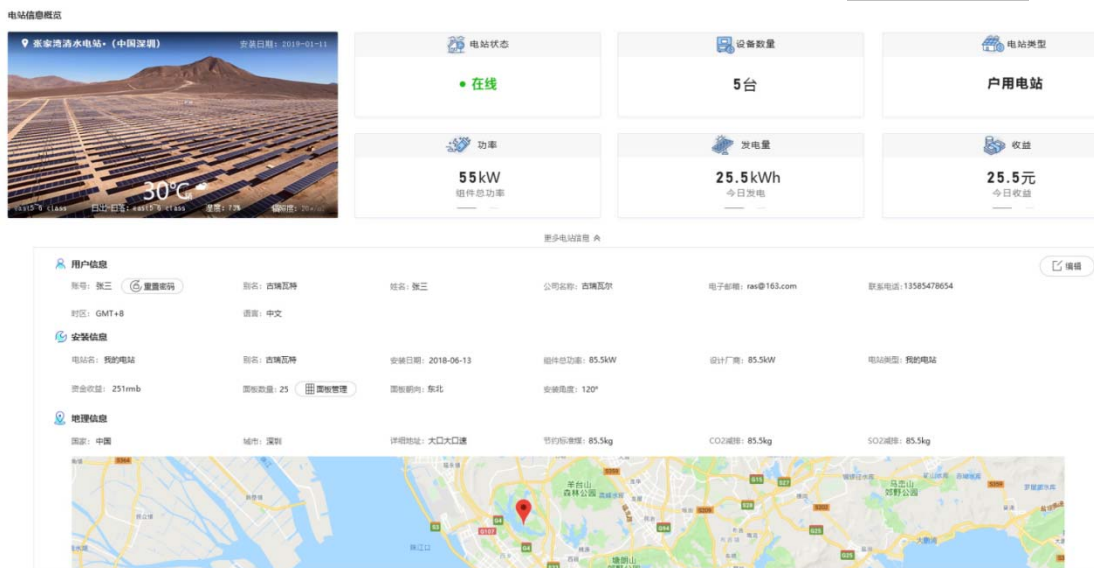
电站信息概览

张家湾清水电站•（中国深圳） 安装日期：2018-01-11

30℃

eas15 6 class 日出/日落：eas15 6 class 湿度：72% 能见度：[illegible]

电站状态
• 在线

设备数量
5台

电站类型
户用电站

功率
55kW
组件总功率

发电量
25.5kWh
今日发电

收益
25.5元
今日收益

更多电站信息

用户信息

编辑

账号：张三 重置密码 别名：古瑞瓦特 姓名：张三 公司名称：古瑞瓦尔 电子邮箱：ras@163.com 联系电话：13585478654

时区：GMT+8 语言：中文

安装信息

电站名：我的电站 别名：古瑞瓦特 安装日期：2018-06-13 组件总功率：85.5kW 设计厂商：85.5kW 电站类型：我的电站

资金收益：251rmb 面板数量：25 面板管理 面板朝向：东北 安装角度：120°

地理信息

国家：中国 城市：深圳 详细地址：大口大口速 节约标准煤：85.5kg CO2减排：85.5kg SO2减排：85.5kg

羊台山森林公园 马峦山郊野公园 G4 G94 G15 G25 S356 G107 珠江口 塘朗山